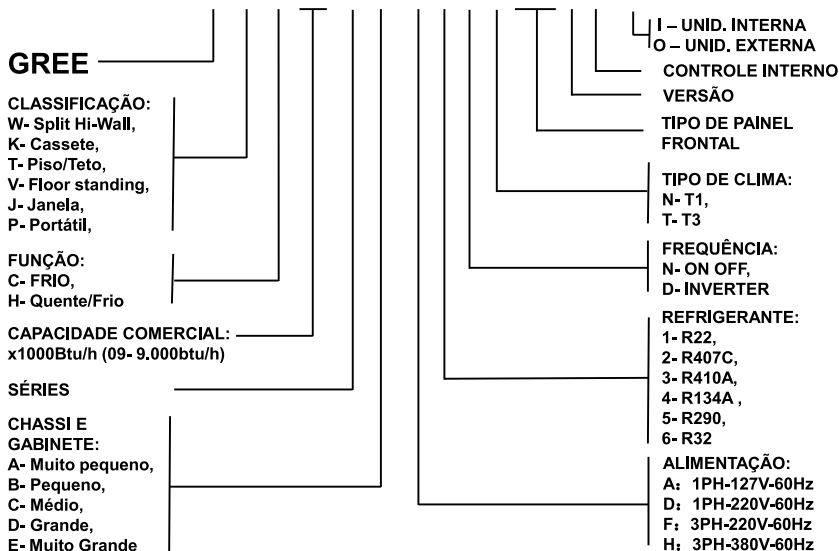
I – UNID. INTERNA
O – UNID. EXTERNA

GREE

CONTROLE INTERNO

CLASSIFICAÇÃO:
W- Split Hi-Wall,
K- Cassete,
T- Piso/Teto,
V- Floor standing,
J- Janela,
P- Portátil,

VERSÃO

TIPO DE PAINEL FRONTAL

TIPO DE CLIMA:
N- T1,
T- T3

FUNÇÃO:
C- FRIO,
H- Quente/Frio

FREQUÊNCIA:
N- ON OFF,
D- INVERTER

CAPACIDADE COMERCIAL:
x1000Btu/h (09- 9.000btu/h)

REFRIGERANTE:
1- R22,
2- R407C,
3- R410A,
4- R134A ,
5- R290,
6- R32

SÉRIES

CHASSI E GABINETE:
A- Muito pequeno,
B- Pequeno,
C- Médio,
D- Grande,
E- Muito Grande

ALIMENTAÇÃO:
A: 1PH-127V-60Hz
D: 1PH-220V-60Hz
F: 3PH-220V-60Hz
H: 3PH-380V-60Hz